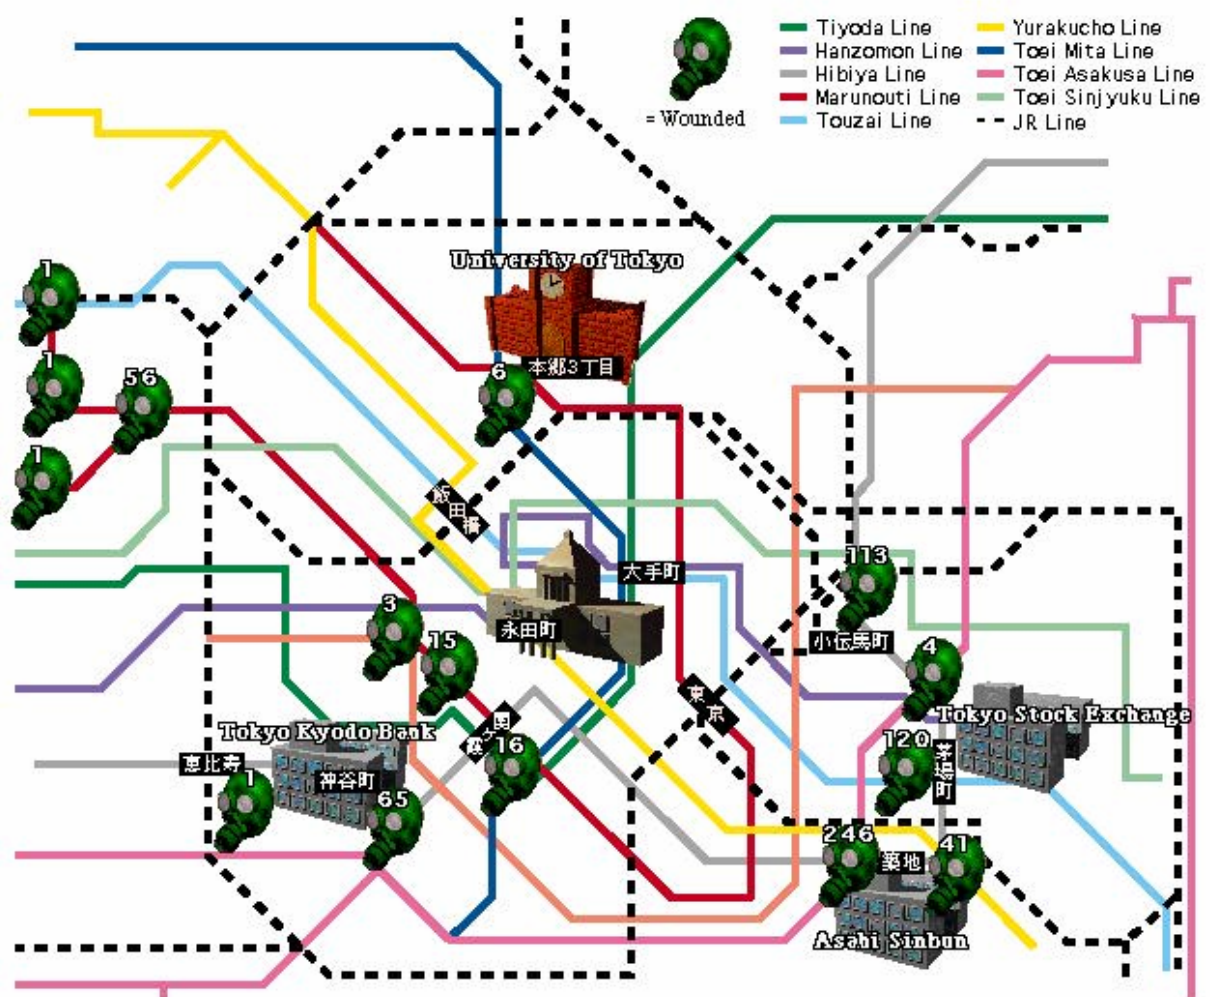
= Wounded

Tiyoda Line
Hanzomon Line
Hibiya Line
Marunouti Line
Touzai Line
Yurakucho Line
Toei Mita Line
Toei Asakusa Line
Toei Sinjyuku Line
JR Line

University of Tokyo
本郷3丁目
6
1
1
56
1
飯田橋
大手町
永田町
113
小伝馬町
3
15
4
Tokyo Stock Exchange
Tokyo Kyodo Bank
霞ヶ関
16
東京
120
茅場町
恵比寿
1
神谷町
65
246
築地
41
Asahi Sinbun